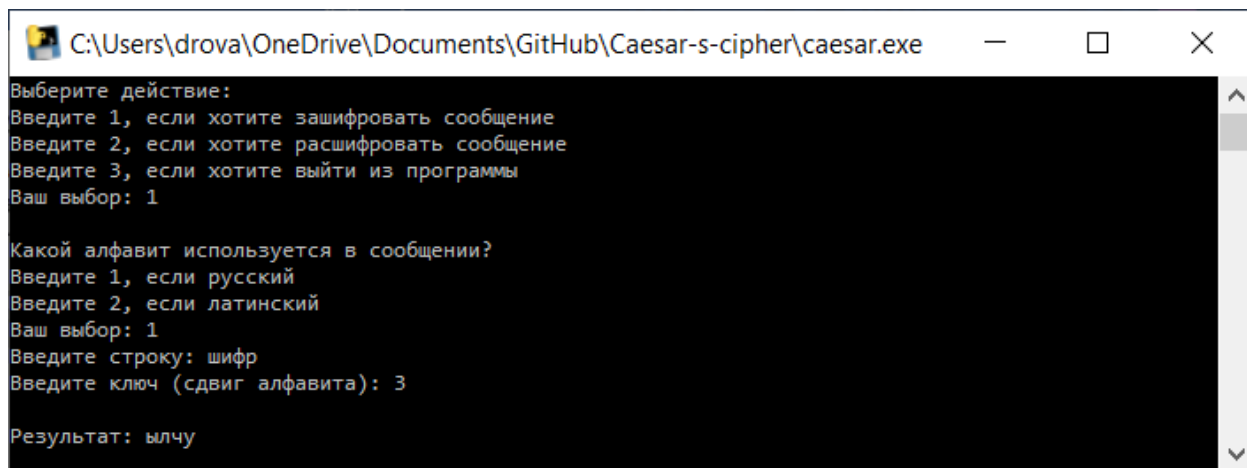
C:\Users\drova\OneDrive\Documents\GitHub\Caesar-s-cipher\caesar.exe

Выберите действие:
Введите 1, если хотите зашифровать сообщение
Введите 2, если хотите расшифровать сообщение
Введите 3, если хотите выйти из программы
Ваш выбор: 1

Какой алфавит используется в сообщении?
Введите 1, если русский
Введите 2, если латинский
Ваш выбор: 1
Введите строку: шифр
Введите ключ (сдвиг алфавита): 3

Результат: ылчу